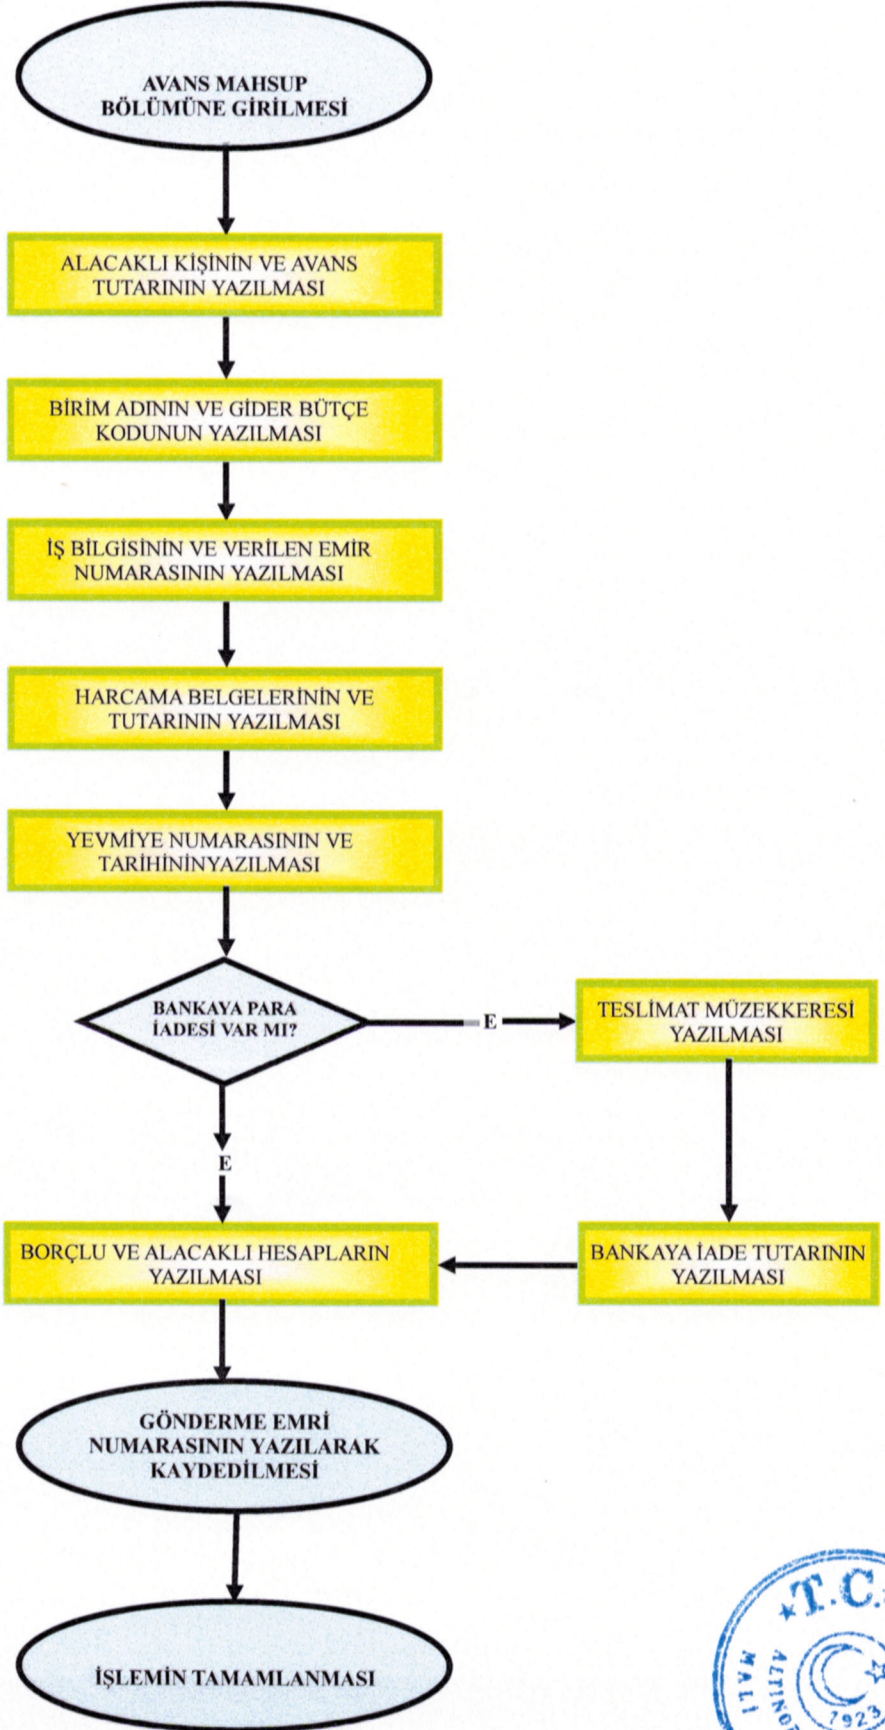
AVANS MAHSUP BÖLÜMÜNE GİRİLMESİ

ALACAKLI KİŞİNİN VE AVANS TUTARININ YAZILMASI

BİRİM ADININ VE GİDER BÜTÇE KODUNUN YAZILMASI

İŞ BİLGİSİNİN VE VERİLEN EMİR NUMARASININ YAZILMASI

HARCAMA BELGELERİNİN VE TUTARININ YAZILMASI

YEVMİYE NUMARASININ VE TARİHİNİNYAZILMASI

BANKAYA PARA İADESİ VAR MI?

E

TESLİMAT MÜZEKKERESİ YAZILMASI

E

BORÇLU VE ALACAKLI HESAPLARIN YAZILMASI

BANKAYA İADE TUTARININ YAZILMASI

GÖNDERME EMRİ NUMARASININ YAZILARAK KAYDEDİLMESİ

İŞLEMİN TAMAMLANMASI

T.C. MALİ ALTINO 1923